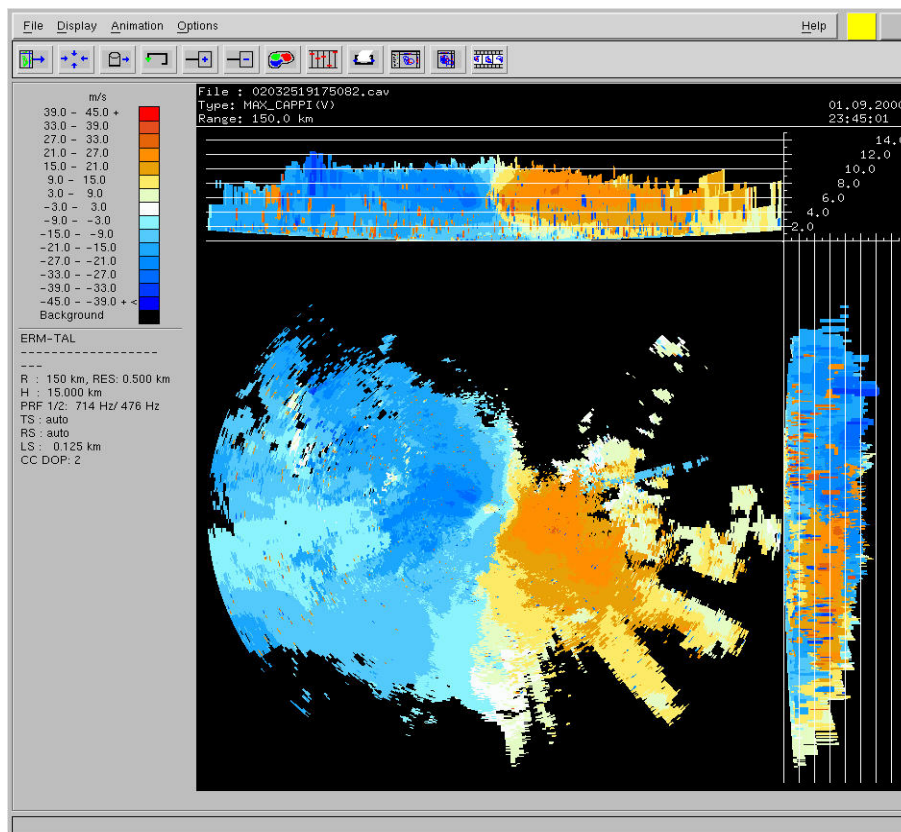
File Display Animation Options Help

m/s
39.0 - 45.0 +
33.0 - 39.0
27.0 - 33.0
21.0 - 27.0
15.0 - 21.0
9.0 - 15.0
3.0 - 9.0
-3.0 - 3.0
-9.0 - -3.0
-15.0 - -9.0
-21.0 - -15.0
-27.0 - -21.0
-33.0 - -27.0
-39.0 - -33.0
-45.0 - -39.0 + <
Background

ERM-TAL
---------------------
R : 150 km, RES: 0.500 km
H : 15.000 km
PRF 1/2: 714 Hz/ 476 Hz
TS : auto
RS : auto
LS : 0.125 km
CC DOP: 2

File : 02032519175082.cav
Type: MAX_CAPPI(V)
Range: 150.0 km

01.09.2000
23:45:01

14.0
12.0
10.0
8.0
6.0
4.0
2.0